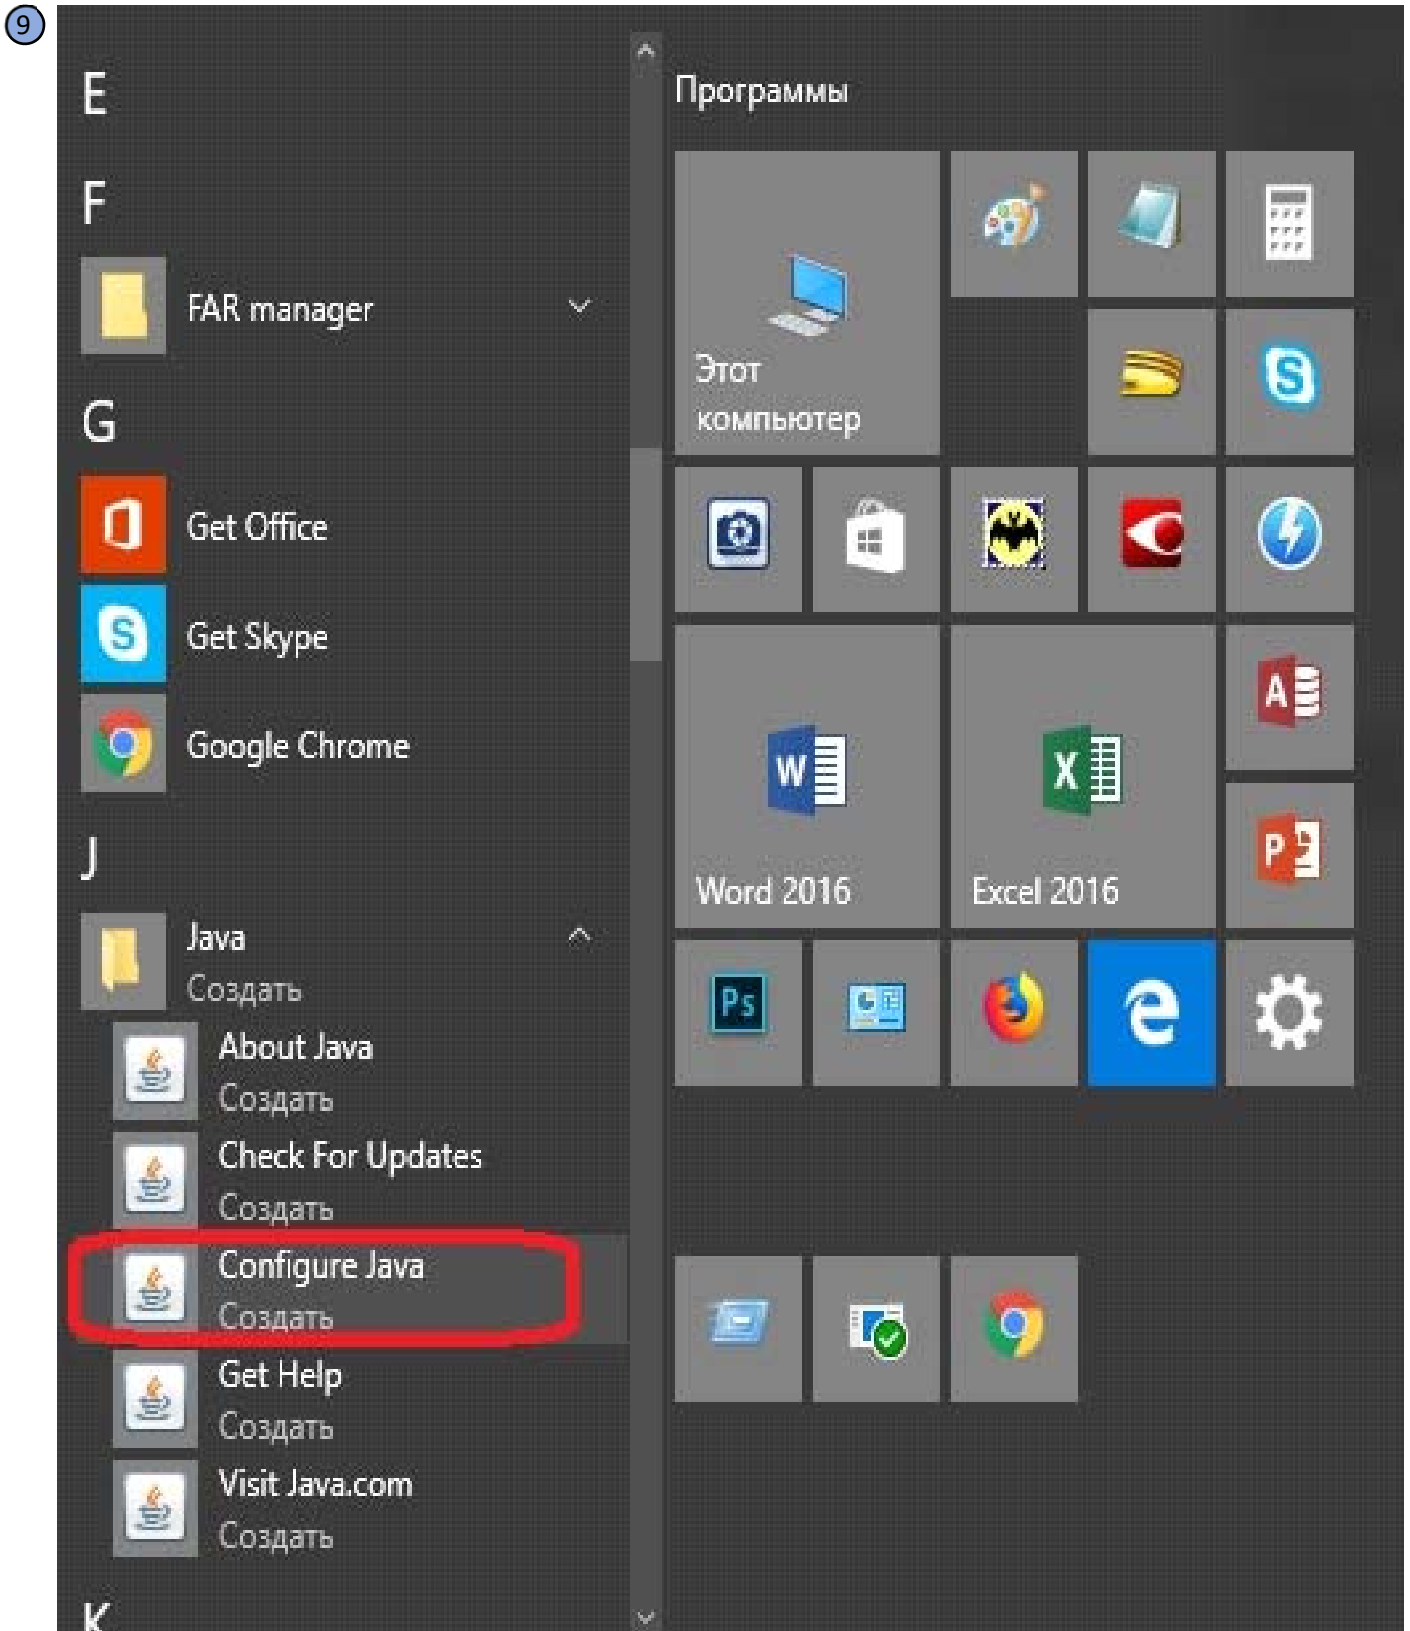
9

E

F

FAR manager

G

Get Office

Get Skype

Google Chrome

J

Java
Создать

About Java
Создать

Check For Updates
Создать

Configure Java
Создать

Get Help
Создать

Visit Java.com
Создать

K

Программы

Этот компьютер

Word 2016

Excel 2016